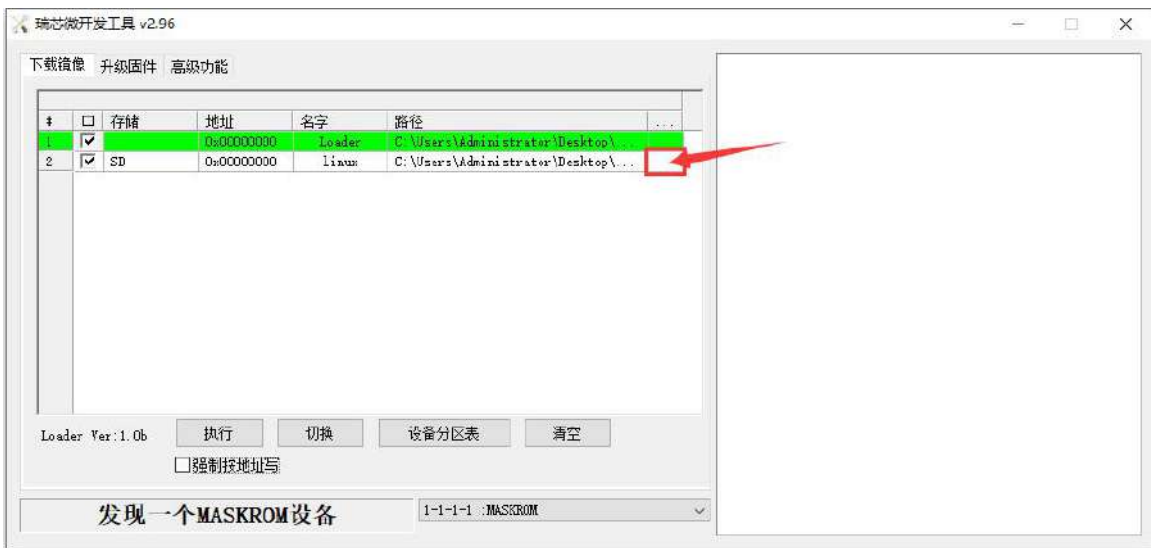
瑞芯微开发工具 v2.96

下载镜像 升级固件 高级功能

| # | ☐ | 存储 | 地址 | 名字 | 路径 | ... |
|---|---|---|---|---|---|---|
| 1 | ☑ | | 0x00000000 | Loader | C:\Users\Administrator\Desktop\... | |
| 2 | ☑ | SD | 0x00000000 | linux | C:\Users\Administrator\Desktop\... | |

Loader Ver:1.0b

执行 切换 设备分区表 清空

☐强制按地址写

发现一个MASKROM设备

1-1-1-1 :MASKROM